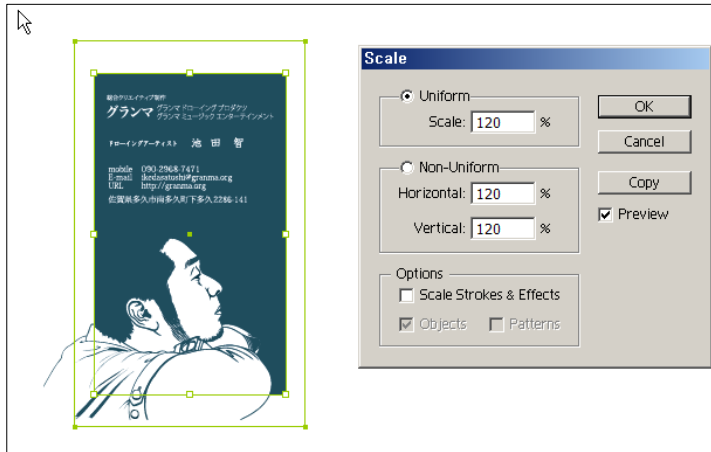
総合クリエイティブ制作
グランマ グランマ ドローイング プロダクツ
グランマ ミュージック エンターテインメント

ドローイングアーティスト 池 田 智

mobile 090.2968.7471
E-mail ikedasatoshi@granma.org
URL http://granma.org

佐賀県多久市南多久町下多久2286-141

Scale

Uniform
Scale: 120 %

Non-Uniform
Horizontal: 120 %
Vertical: 120 %

Options
Scale Strokes & Effects
Objects
Patterns

OK
Cancel
Copy
Preview